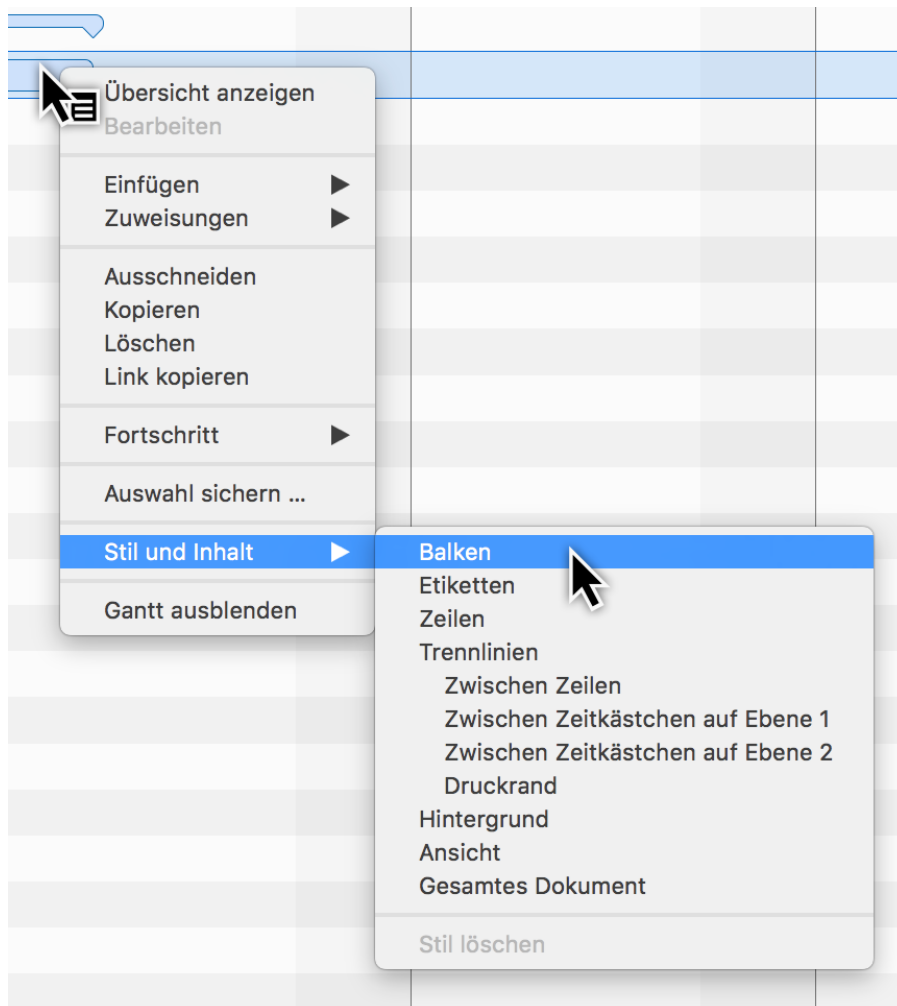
Übersicht anzeigen
Bearbeiten

Einfügen ▶
Zuweisungen ▶

Ausschneiden
Kopieren
Löschen
Link kopieren

Fortschritt ▶

Auswahl sichern ...

Stil und Inhalt ▶

Gantt ausblenden

Balken
Etiketten
Zeilen
Trennlinien
Zwischen Zeilen
Zwischen Zeitkästchen auf Ebene 1
Zwischen Zeitkästchen auf Ebene 2
Druckrand
Hintergrund
Ansicht
Gesamtes Dokument

Stil löschen